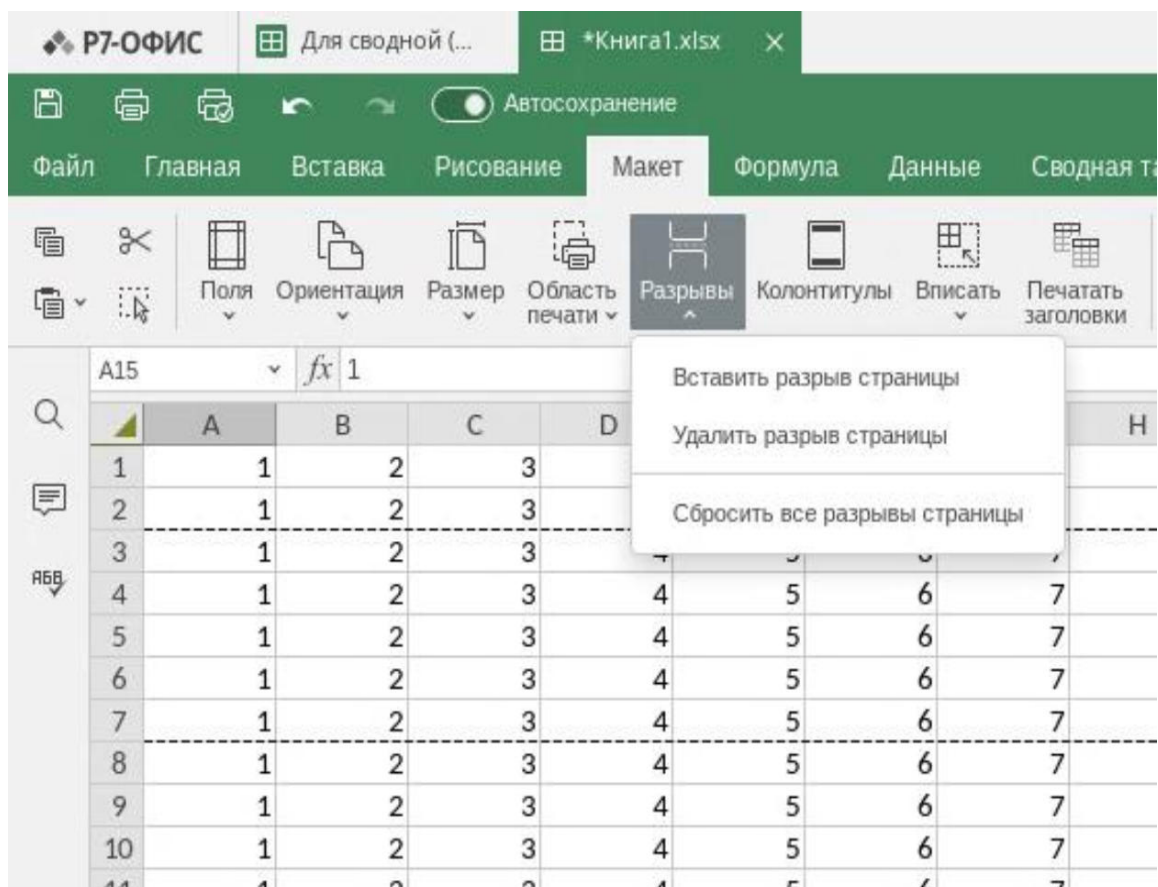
Р7-ОФИС | Для сводной (... | *Книга1.xlsx ×

Автосохранение

Файл | Главная | Вставка | Рисование | Макет | Формула | Данные | Сводная т

Поля | Ориентация | Размер | Область печати | Разрывы | Колонтитулы | Вписать | Печатать заголовки

A15 | $fx$ 1

Вставить разрыв страницы
Удалить разрыв страницы
Сбросить все разрывы страницы

АБВ

| | A | B | C | D | | | | H |
|---|---|---|---|---|---|---|---|---|
| 1 | 1 | 2 | 3 | | | | | |
| 2 | 1 | 2 | 3 | | | | | |
| 3 | 1 | 2 | 3 | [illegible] | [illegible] | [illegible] | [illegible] | |
| 4 | 1 | 2 | 3 | 4 | 5 | 6 | 7 | |
| 5 | 1 | 2 | 3 | 4 | 5 | 6 | 7 | |
| 6 | 1 | 2 | 3 | 4 | 5 | 6 | 7 | |
| 7 | 1 | 2 | 3 | 4 | 5 | 6 | 7 | |
| 8 | 1 | 2 | 3 | 4 | 5 | 6 | 7 | |
| 9 | 1 | 2 | 3 | 4 | 5 | 6 | 7 | |
| 10 | 1 | 2 | 3 | 4 | 5 | 6 | 7 | |